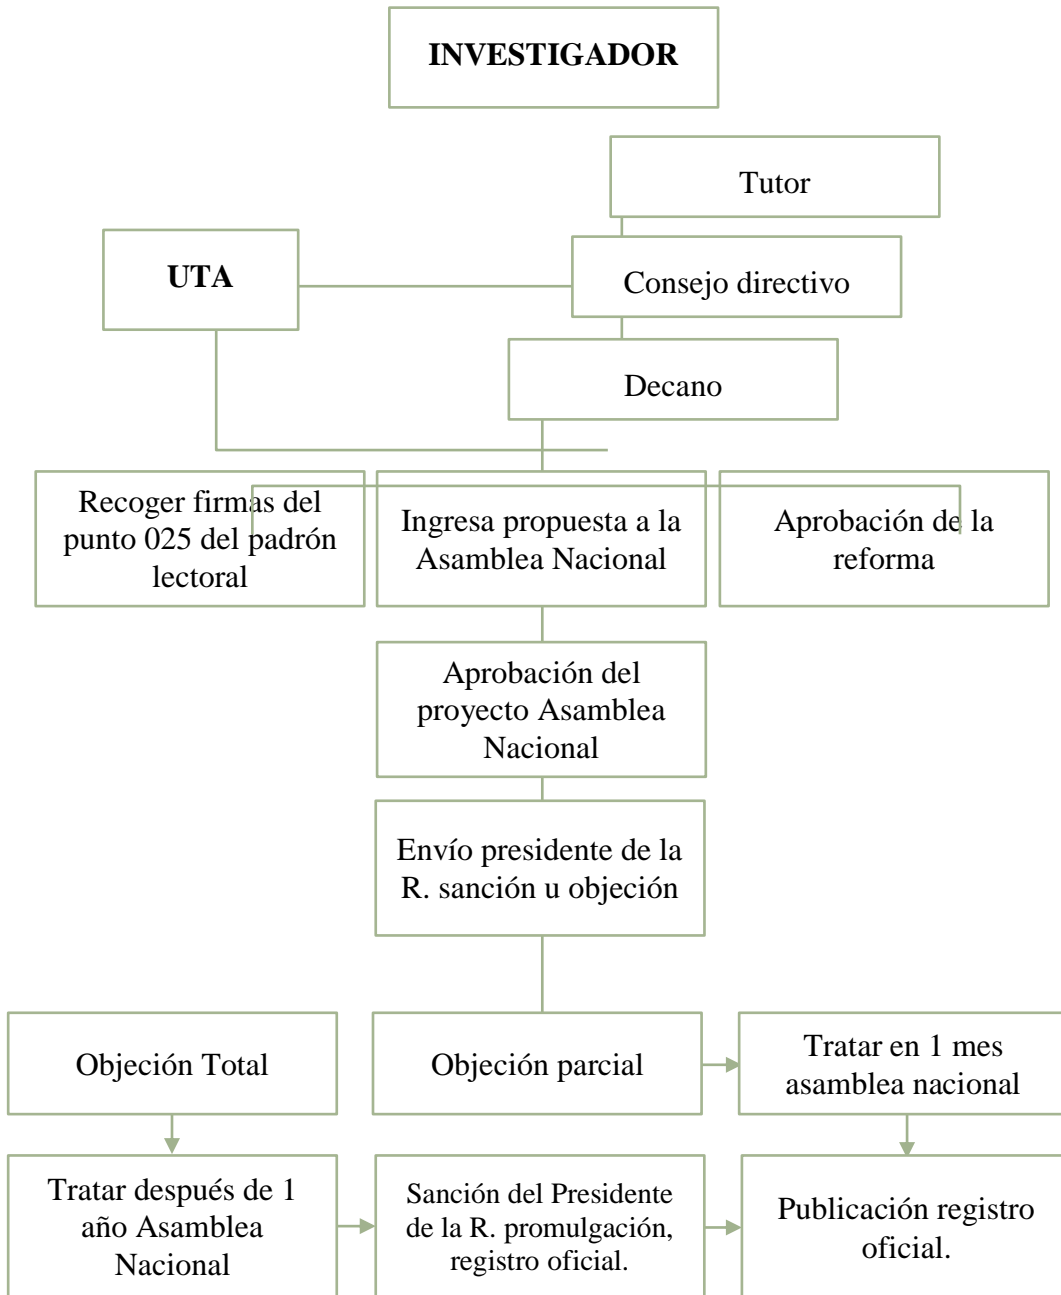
INVESTIGADOR

Tutor

UTA

Consejo directivo

Decano

Recoger firmas del punto 025 del padrón lectoral

Ingresa propuesta a la Asamblea Nacional

Aprobación de la reforma

Aprobación del proyecto Asamblea Nacional

Envío presidente de la R. sanción u objeción

Objeción Total

Objeción parcial

Tratar en 1 mes asamblea nacional

Tratar después de 1 año Asamblea Nacional

Sanción del Presidente de la R. promulgación, registro oficial.

Publicación registro oficial.